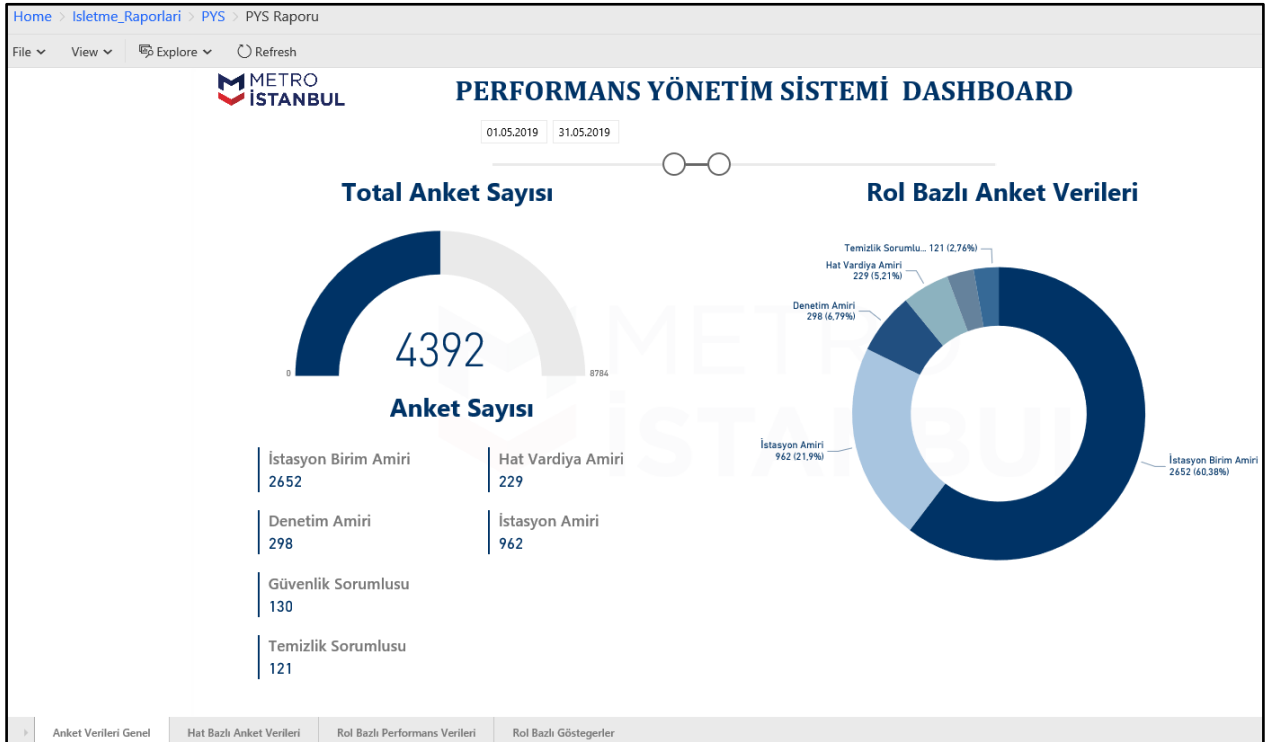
Home > Isletme_Raporlari > PYS > PYS Raporu

File View Explore Refresh

METRO İSTANBUL

PERFORMANS YÖNETİM SİSTEMİ DASHBOARD

01.05.2019 31.05.2019

Total Anket Sayısı

4392

0 8784

Anket Sayısı

İstasyon Birim Amiri
2652

Hat Vardiya Amiri
229

Denetim Amiri
298

İstasyon Amiri
962

Güvenlik Sorumlusu
130

Temizlik Sorumlusu
121

Rol Bazlı Anket Verileri

Temizlik Sorumlu... 121 (2,76%)

Hat Vardiya Amiri
229 (5,21%)

Denetim Amiri
298 (6,79%)

İstasyon Amiri
962 (21,9%)

İstasyon Birim Amiri
2652 (60,38%)

METRO İSTANBUL

Anket Verileri Genel | Hat Bazlı Anket Verileri | Rol Bazlı Performans Verileri | Rol Bazlı Göstegerler